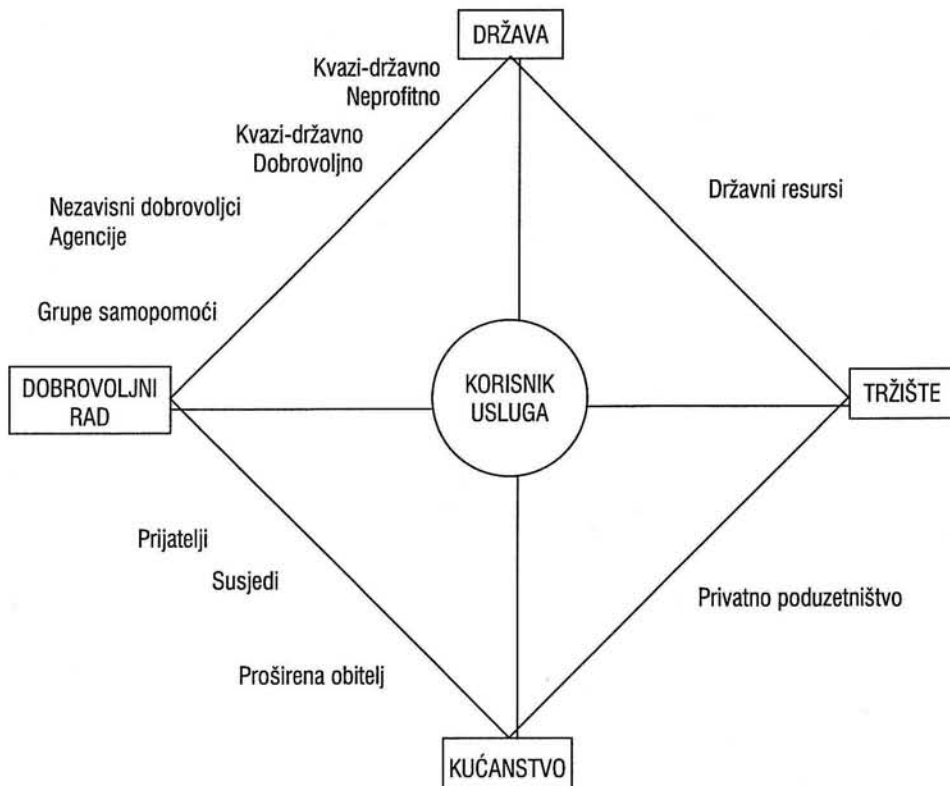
DRŽAVA

Kvazi-državno
Neprofitno

Kvazi-državno
Dobrovoljno

Državni resursi

Nezavisni dobrovoljci
Agencije

Grupe samopomoći

DOBROVOLJNI RAD

KORISNIK USLUGA

TRŽIŠTE

Prijatelji

Susjedi

Privatno poduzetništvo

Proširena obitelj

KUĆANSTVO